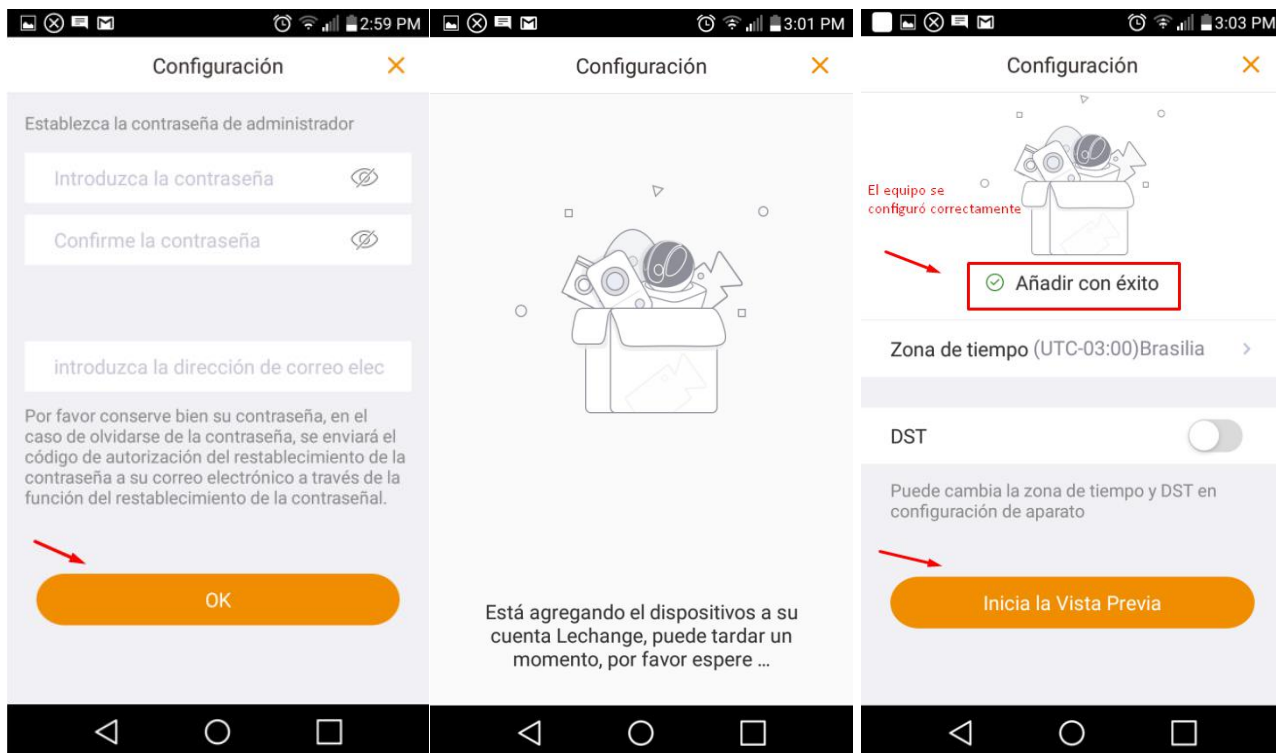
2:59 PM

Configuración

Establezca la contraseña de administrador

Introduzca la contraseña

Confirme la contraseña

introduzca la dirección de correo elec

Por favor conserve bien su contraseña, en el caso de olvidarse de la contraseña, se enviará el código de autorización del restablecimiento de la contraseña a su correo electrónico a través de la función del restablecimiento de la contraseñal.

OK

3:01 PM

Configuración

Está agregando el dispositivos a su cuenta Lechange, puede tardar un momento, por favor espere ...

3:03 PM

Configuración

El equipo se configuró correctamente

Añadir con éxito

Zona de tiempo (UTC-03:00)Brasilia

DST

Puede cambia la zona de tiempo y DST en configuración de aparato

Inicia la Vista Previa